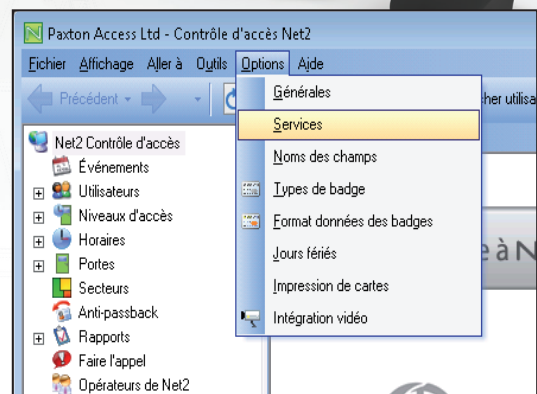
Paxton Access Ltd - Contrôle d'accès Net2

Fichier Affichage Aller à Outils Options Aide

Précédent

cher utilisa

Net2 Contrôle d'accès
Événements
Utilisateurs
Niveaux d'accès
Horaires
Portes
Secteurs
Anti-passback
Rapports
Faire l'appel
Opérateurs de Net2

Générales
Services
Noms des champs
Types de badge
Format données des badges
Jours fériés
Impression de cartes
Intégration vidéo

e à N